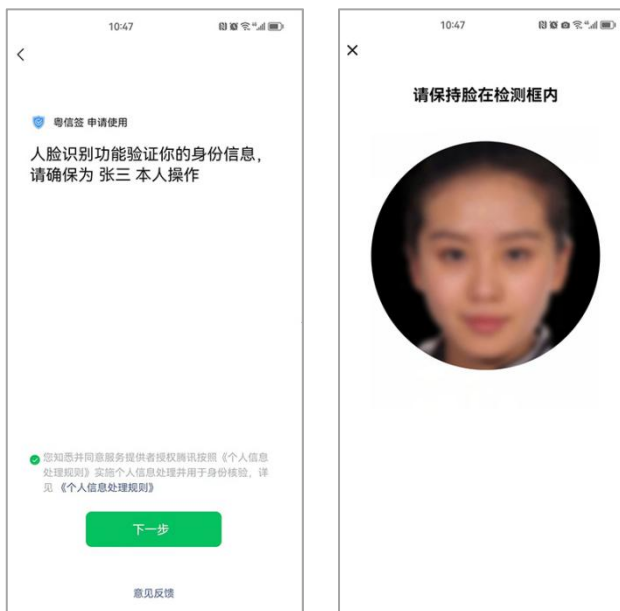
10:47

<

粤信签 申请使用

人脸识别功能验证你的身份信息，请确保为 张三 本人操作

您知悉并同意服务提供者授权腾讯按照《个人信息处理规则》实施个人信息处理并用于身份核验，详见《个人信息处理规则》

下一步

意见反馈

10:47

×

请保持脸在检测框内